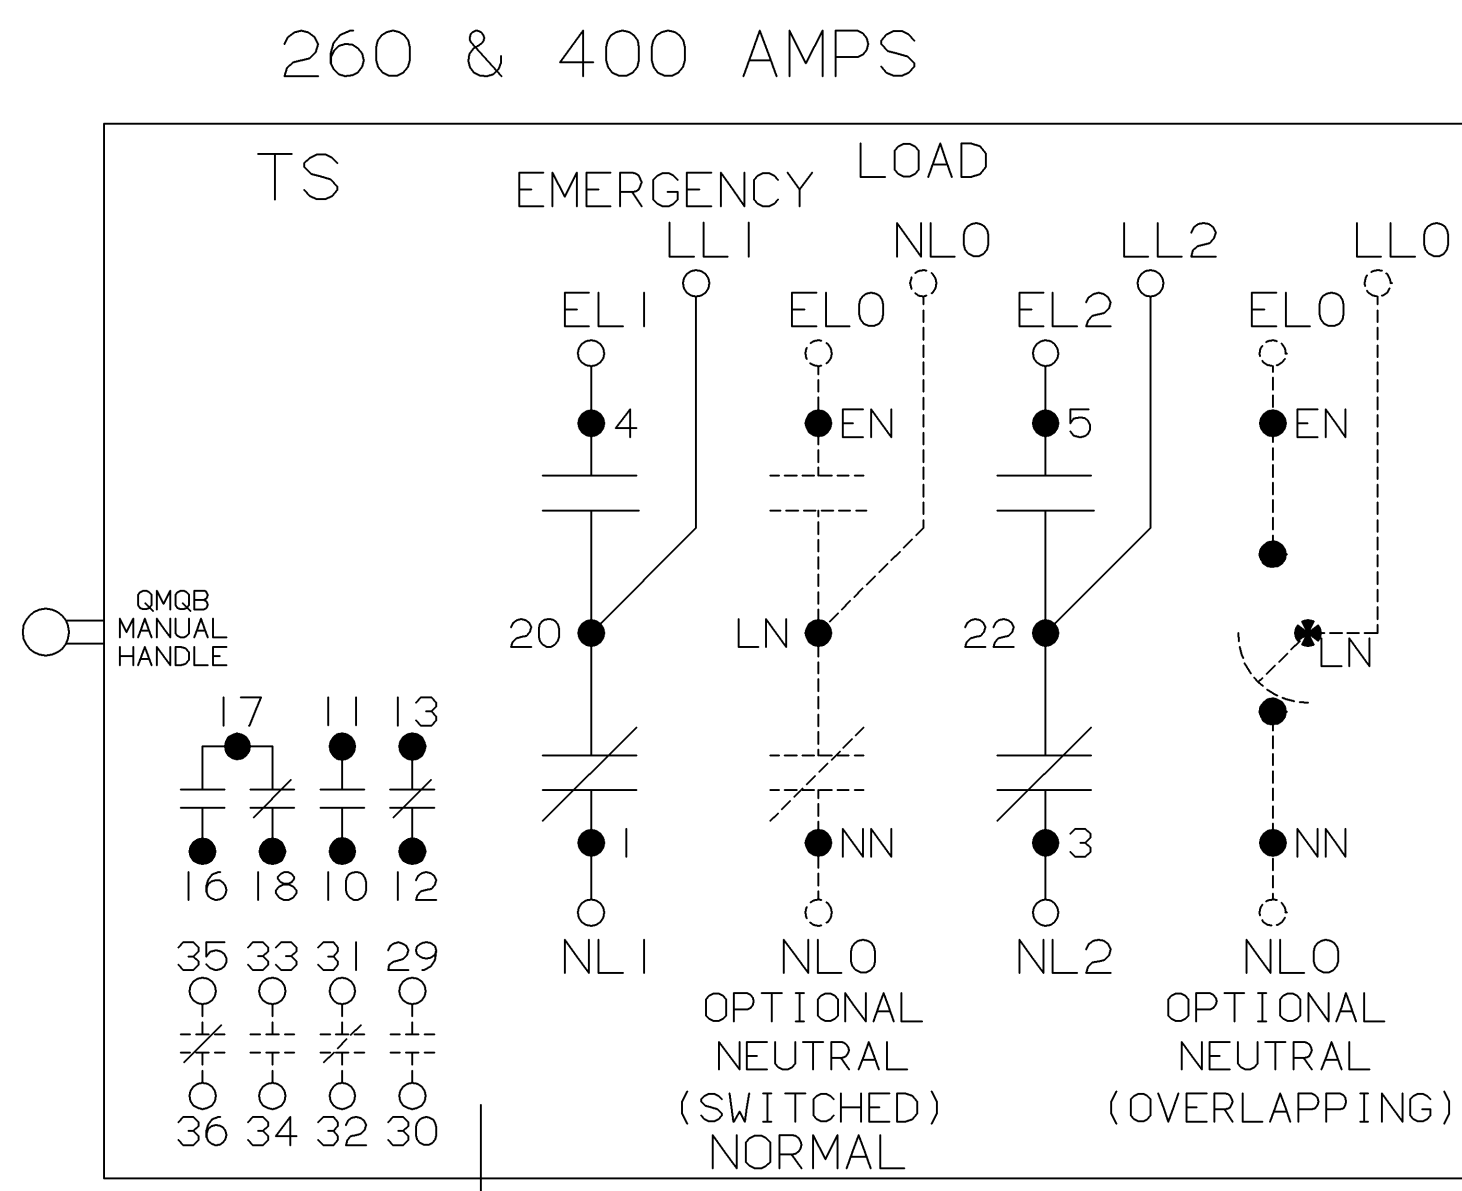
260 & 400 AMPS

TS

EMERGENCY

LOAD

LL1

NLO

LL2

LLO

EL1

ELO

EL2

ELO

4

EN

5

EN

QMQB
MANUAL
HANDLE

20

LN

22

LN

17

11

13

16

18

10

12

1

NN

3

NN

NL1

NLO

NL2

NLO

35 33 31 29

36 34 32 30

OPTIONAL
NEUTRAL
(SWITCHED)

OPTIONAL
NEUTRAL
(OVERLAPPING)

NORMAL